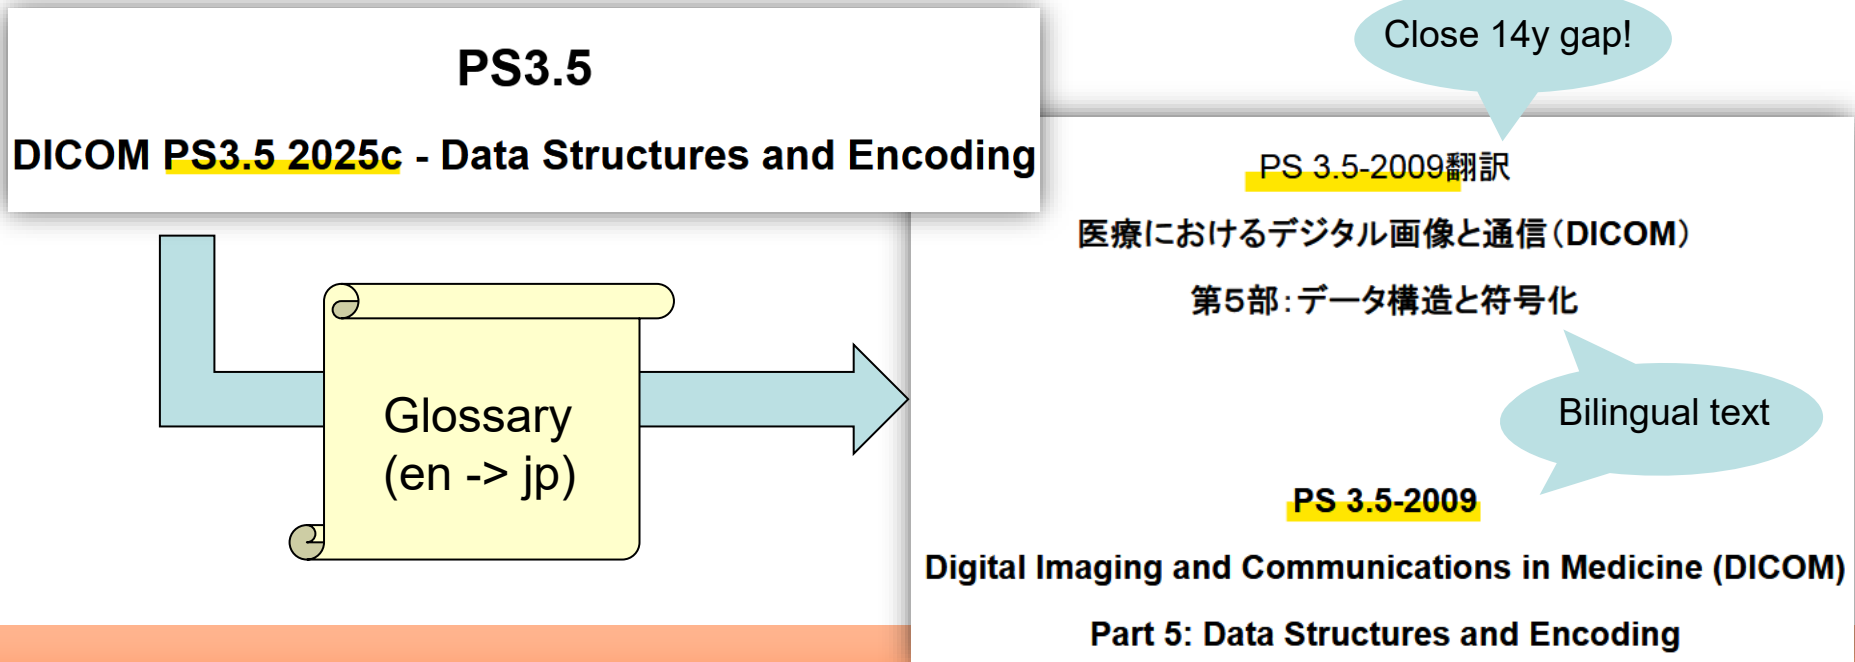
PS3.5

DICOM PS3.5 2025c - Data Structures and Encoding

Glossary (en -> jp)

Close 14y gap!

PS 3.5-2009翻訳

医療におけるデジタル画像と通信（DICOM）

第5部：データ構造と符号化

Bilingual text

PS 3.5-2009

Digital Imaging and Communications in Medicine (DICOM)

Part 5: Data Structures and Encoding